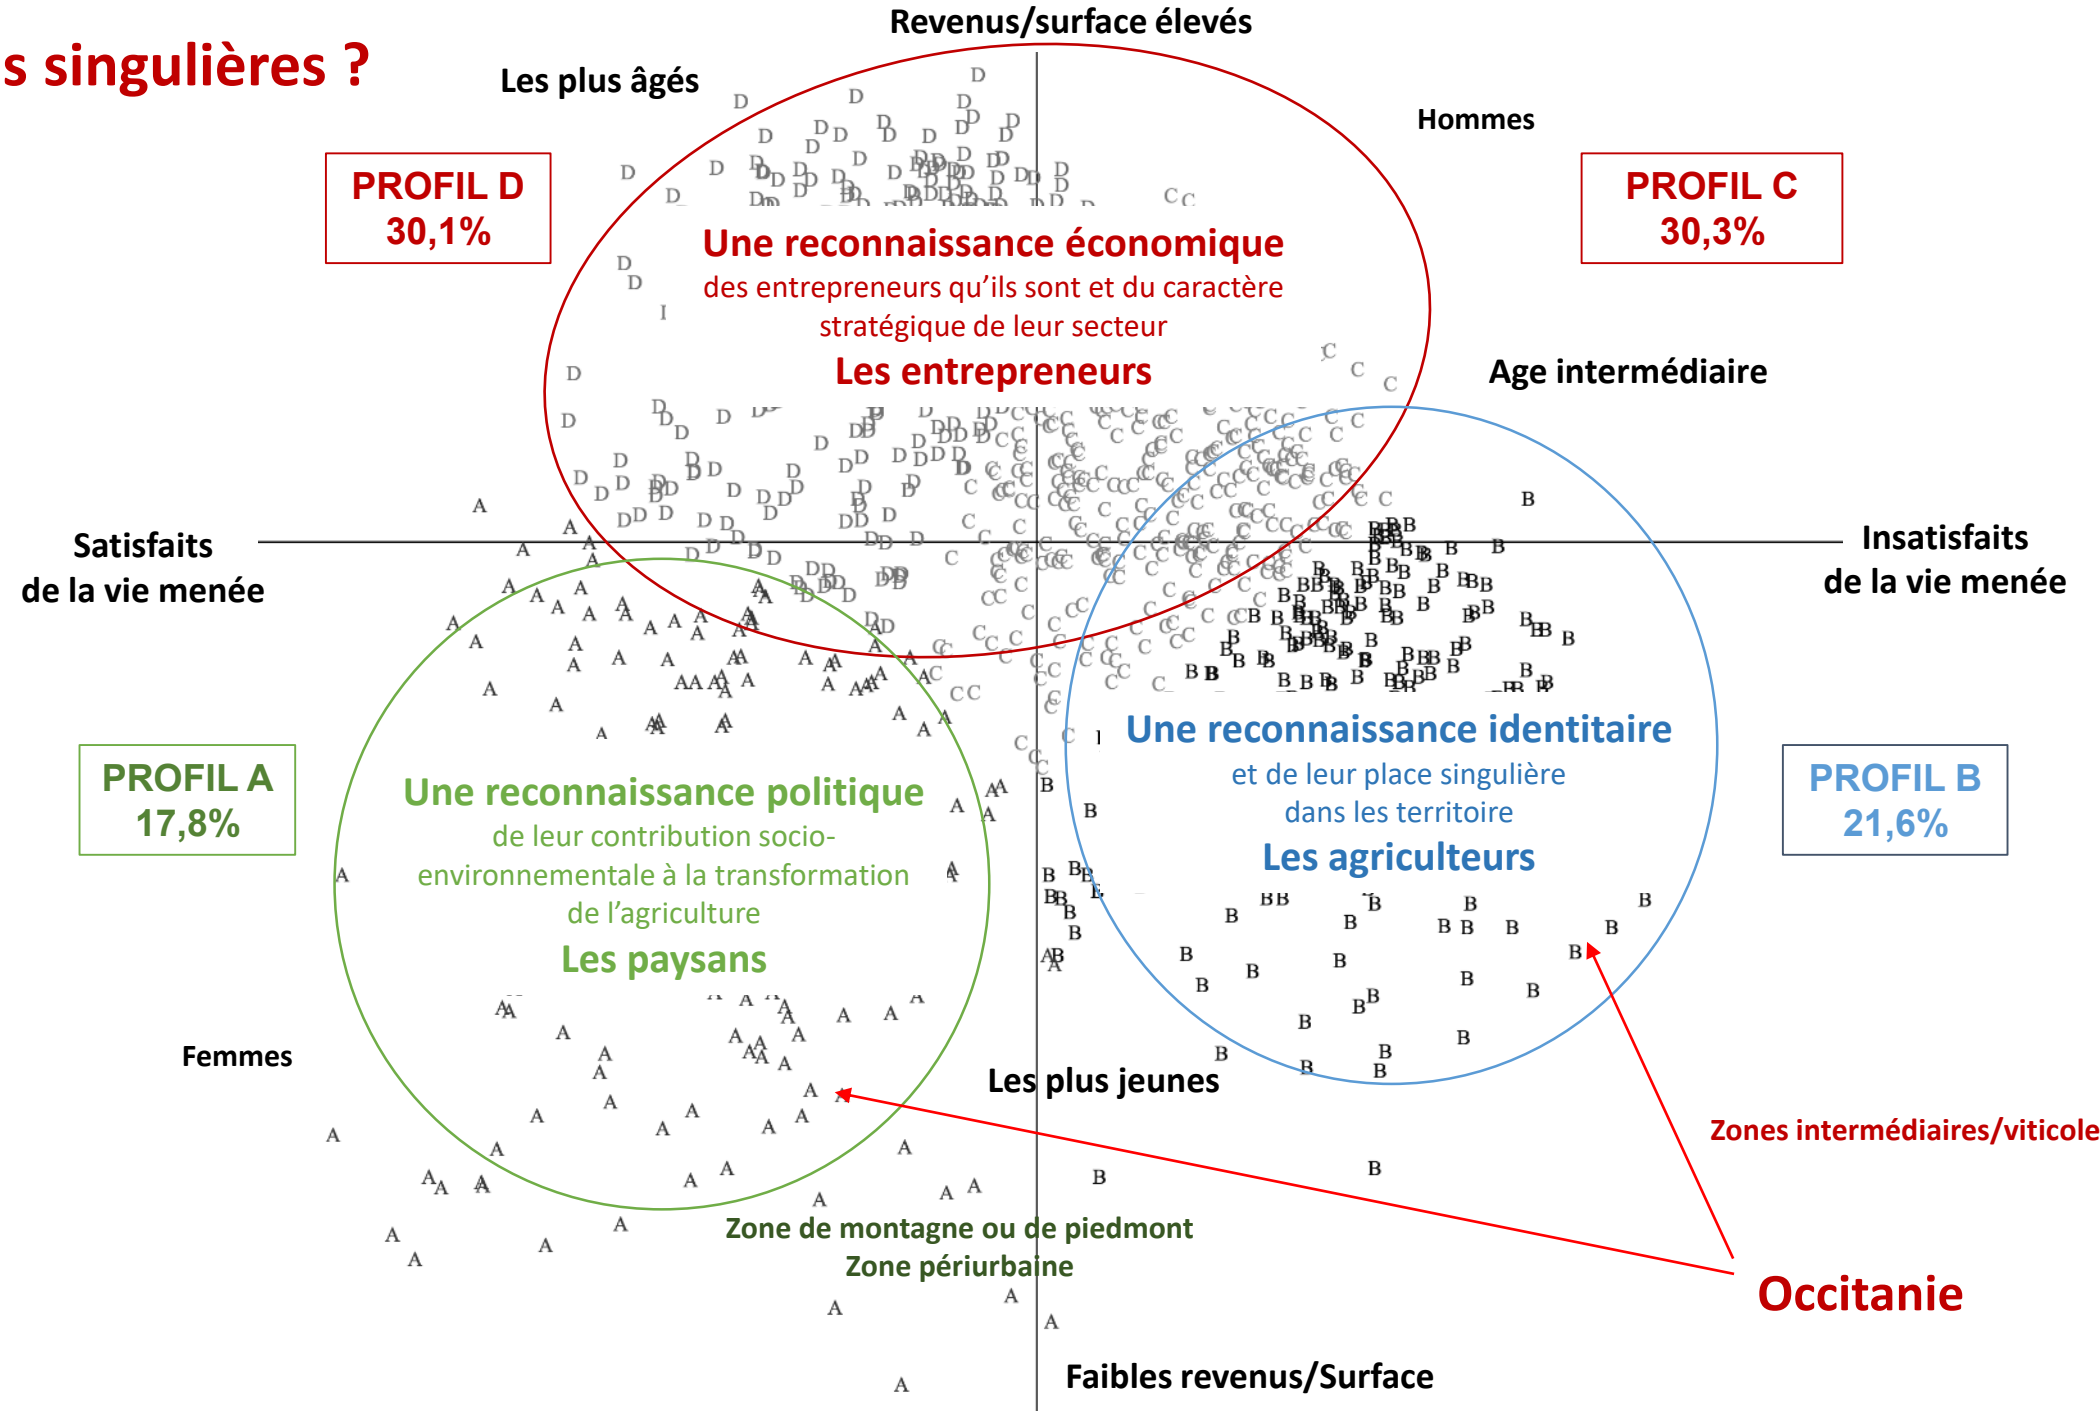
s singulières ?

Revenus/surface élevés

Les plus âgés

Hommes

PROFIL D
30,1%

PROFIL C
30,3%

Une reconnaissance économique
des entrepreneurs qu'ils sont et du caractère stratégique de leur secteur
Les entrepreneurs

Age intermédiaire

Satisfaits
de la vie menée

Insatisfaits
de la vie menée

PROFIL A
17,8%

Une reconnaissance politique
de leur contribution socio-environnementale à la transformation de l'agriculture
Les paysans

Une reconnaissance identitaire
et de leur place singulière dans les territoire
Les agriculteurs

PROFIL B
21,6%

Femmes

Les plus jeunes

Zones intermédiaires/viticole

Zone de montagne ou de piedmont
Zone périurbaine

Occitanie

Faibles revenus/Surface